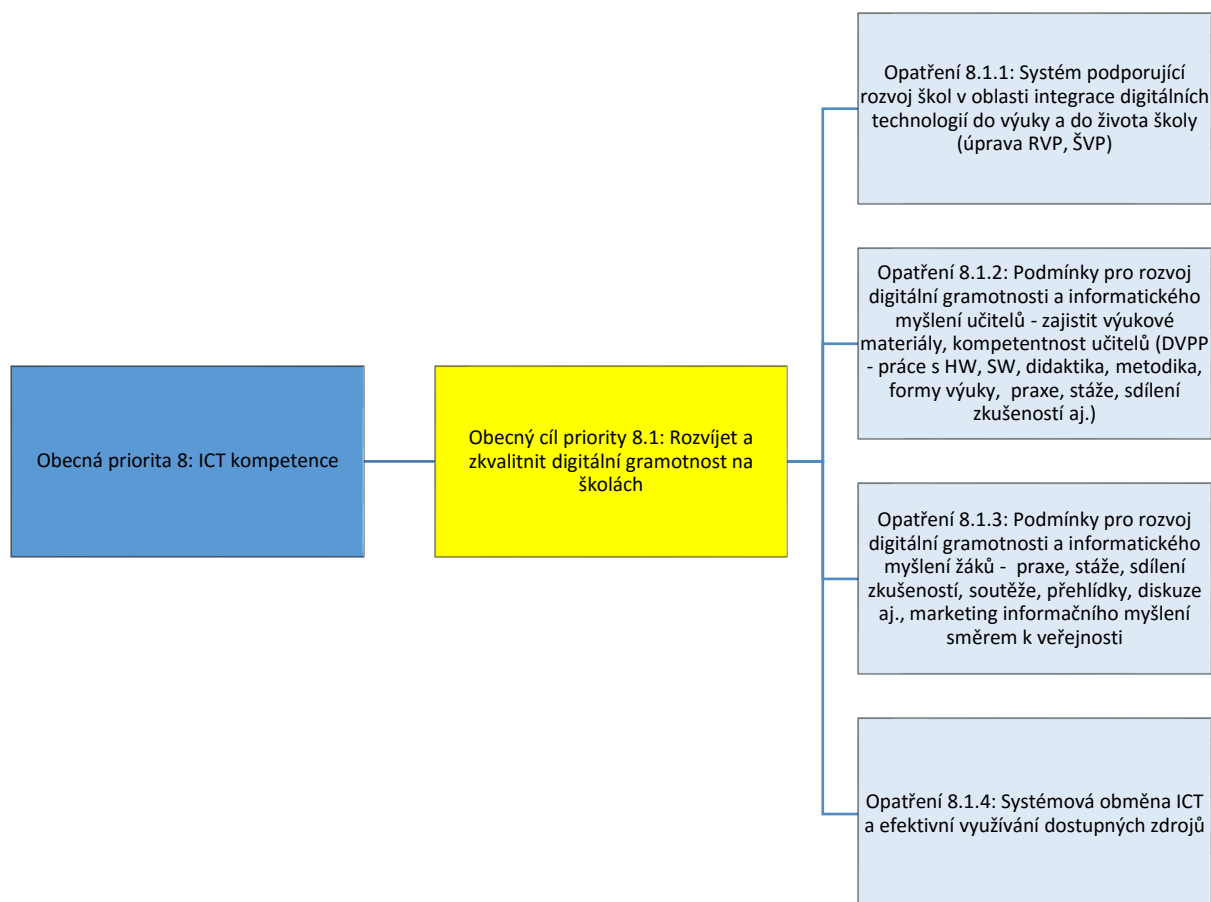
Obecná priorita 8: ICT kompetence

Obecný cíl priority 8.1: Rozvíjet a zkvalitnit digitální gramotnost na školách

Opatření 8.1.1: Systém podporující rozvoj škol v oblasti integrace digitálních technologií do výuky a do života školy (úprava RVP, ŠVP)

Opatření 8.1.2: Podmínky pro rozvoj digitální gramotnosti a informatického myšlení učitelů - zajistit výukové materiály, kompetentnost učitelů (DVPP - práce s HW, SW, didaktika, metodika, formy výuky, praxe, stáže, sdílení zkušeností aj.)

Opatření 8.1.3: Podmínky pro rozvoj digitální gramotnosti a informatického myšlení žáků - praxe, stáže, sdílení zkušeností, soutěže, přehlídky, diskuze aj., marketing informačního myšlení směrem k veřejnosti

Opatření 8.1.4: Systémová obměna ICT a efektivní využívání dostupných zdrojů